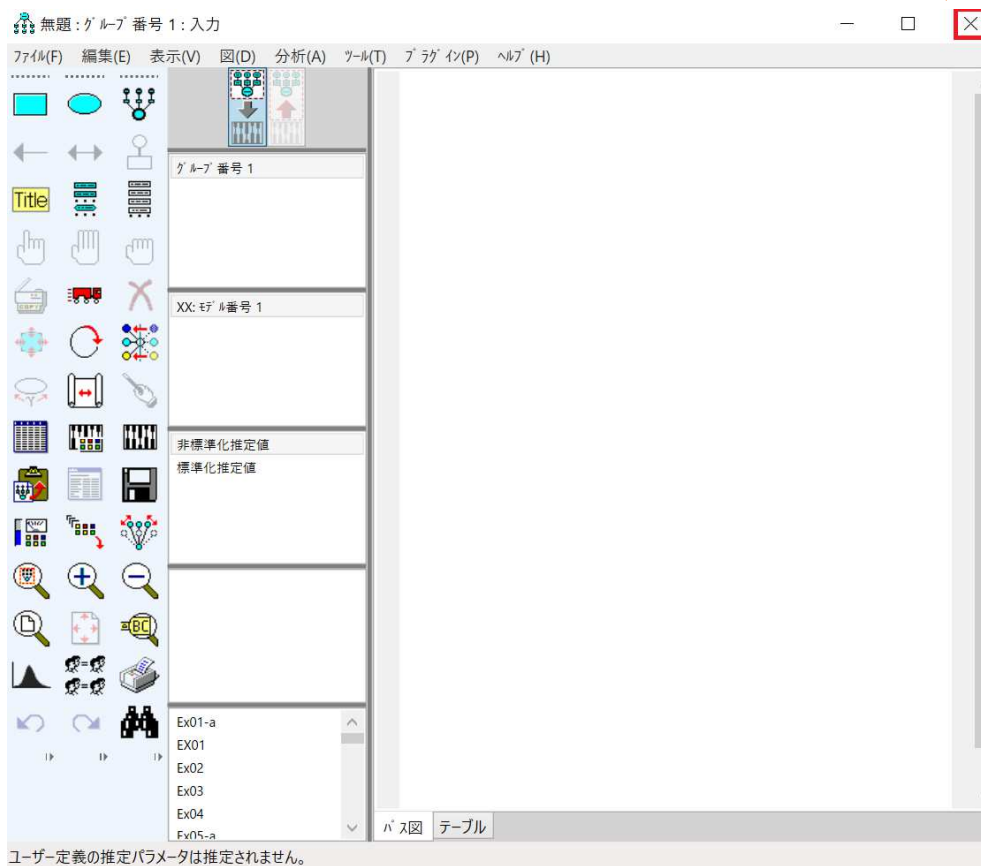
無題：ｸﾞﾙｰﾌﾟ番号 1：入力

ﾌｧｲﾙ(F) 編集(E) 表示(V) 図(D) 分析(A) ﾂｰﾙ(T) ﾌﾟﾗｸﾞｲﾝ(P) ﾍﾙﾌﾟ(H)

Title

ｸﾞﾙｰﾌﾟ番号 1

XX: ﾓﾃﾞﾙ番号 1

非標準化推定値
標準化推定値

Ex01-a
EX01
Ex02
Ex03
Ex04
Ex05-a

ﾊﾟｽ図 テーブル

ユーザー定義の推定パラメータは推定されません。